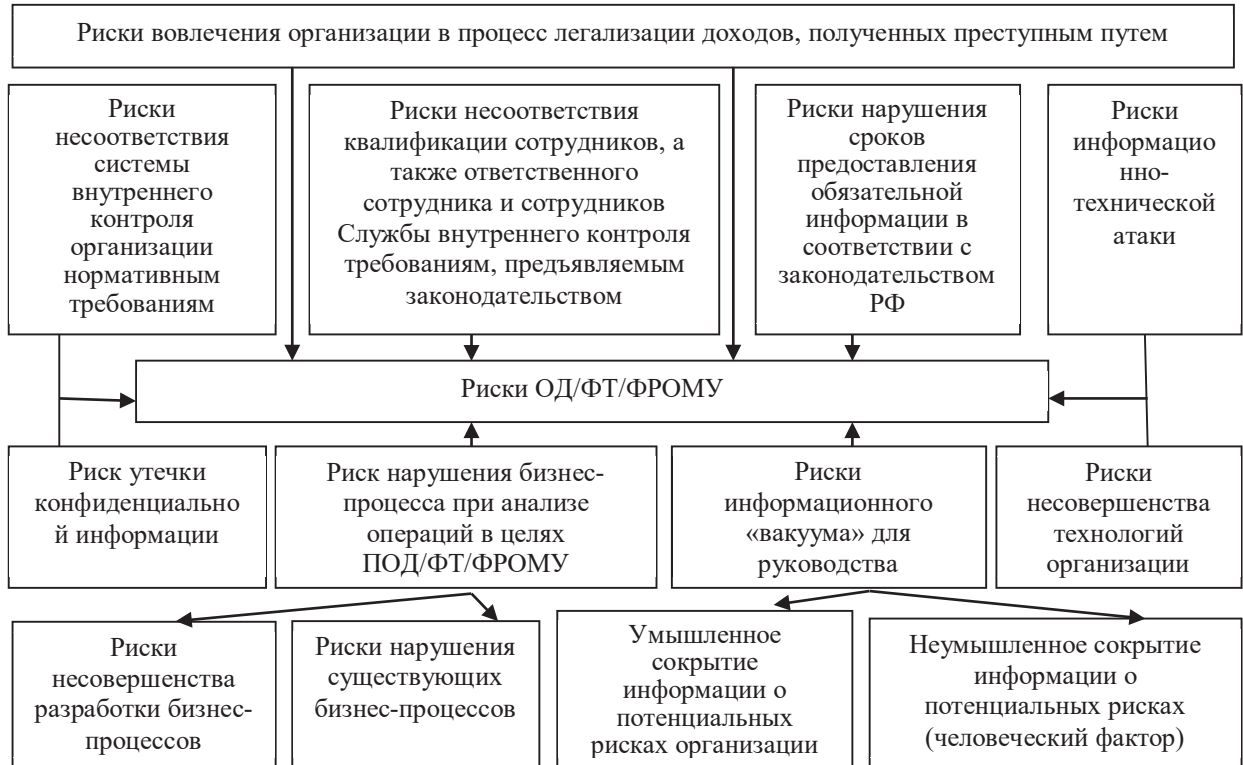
Риски вовлечения организации в процесс легализации доходов, полученных преступным путем

Риски несоответствия системы внутреннего контроля организации нормативным требованиям

Риски несоответствия квалификации сотрудников, а также ответственного сотрудника и сотрудников Службы внутреннего контроля требованиям, предъявляемым законодательством

Риски нарушения сроков предоставления обязательной информации в соответствии с законодательством РФ

Риски информацио нно-технической атаки

Риски ОД/ФТ/ФРОМУ

Риск утечки конфиденциально й информации

Риск нарушения бизнес-процесса при анализе операций в целях ПОД/ФТ/ФРОМУ

Риски информационного «вакуума» для руководства

Риски несовершенства технологий организации

Риски несовершенства разработки бизнес-процессов

Риски нарушения существующих бизнес-процессов

Умышленное сокрытие информации о потенциальных рисках организации

Неумышленное сокрытие информации о потенциальных рисках (человеческий фактор)